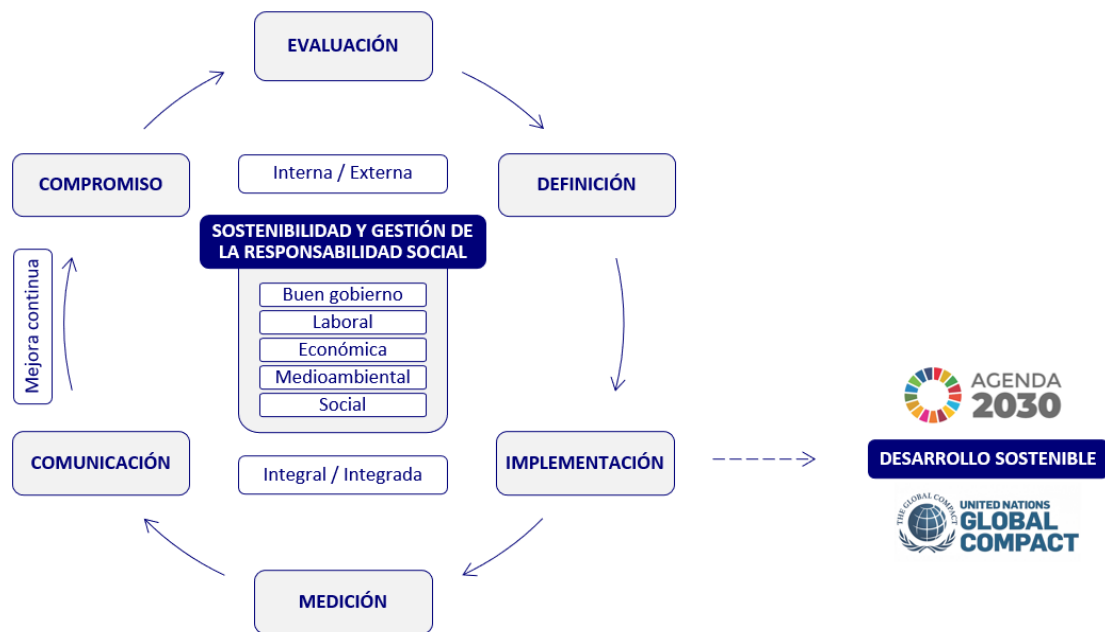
EVALUACIÓN

COMPROMISO

Interna / Externa

DEFINICIÓN

SOSTENIBILIDAD Y GESTIÓN DE LA RESPONSABILIDAD SOCIAL

Mejora continua

Buen gobierno
Laboral
Económica
Medioambiental
Social

COMUNICACIÓN

Integral / Integrada

IMPLEMENTACIÓN

MEDICIÓN

AGENDA 2030

DESARROLLO SOSTENIBLE

THE GLOBAL COMPACT
UNITED NATIONS
GLOBAL COMPACT